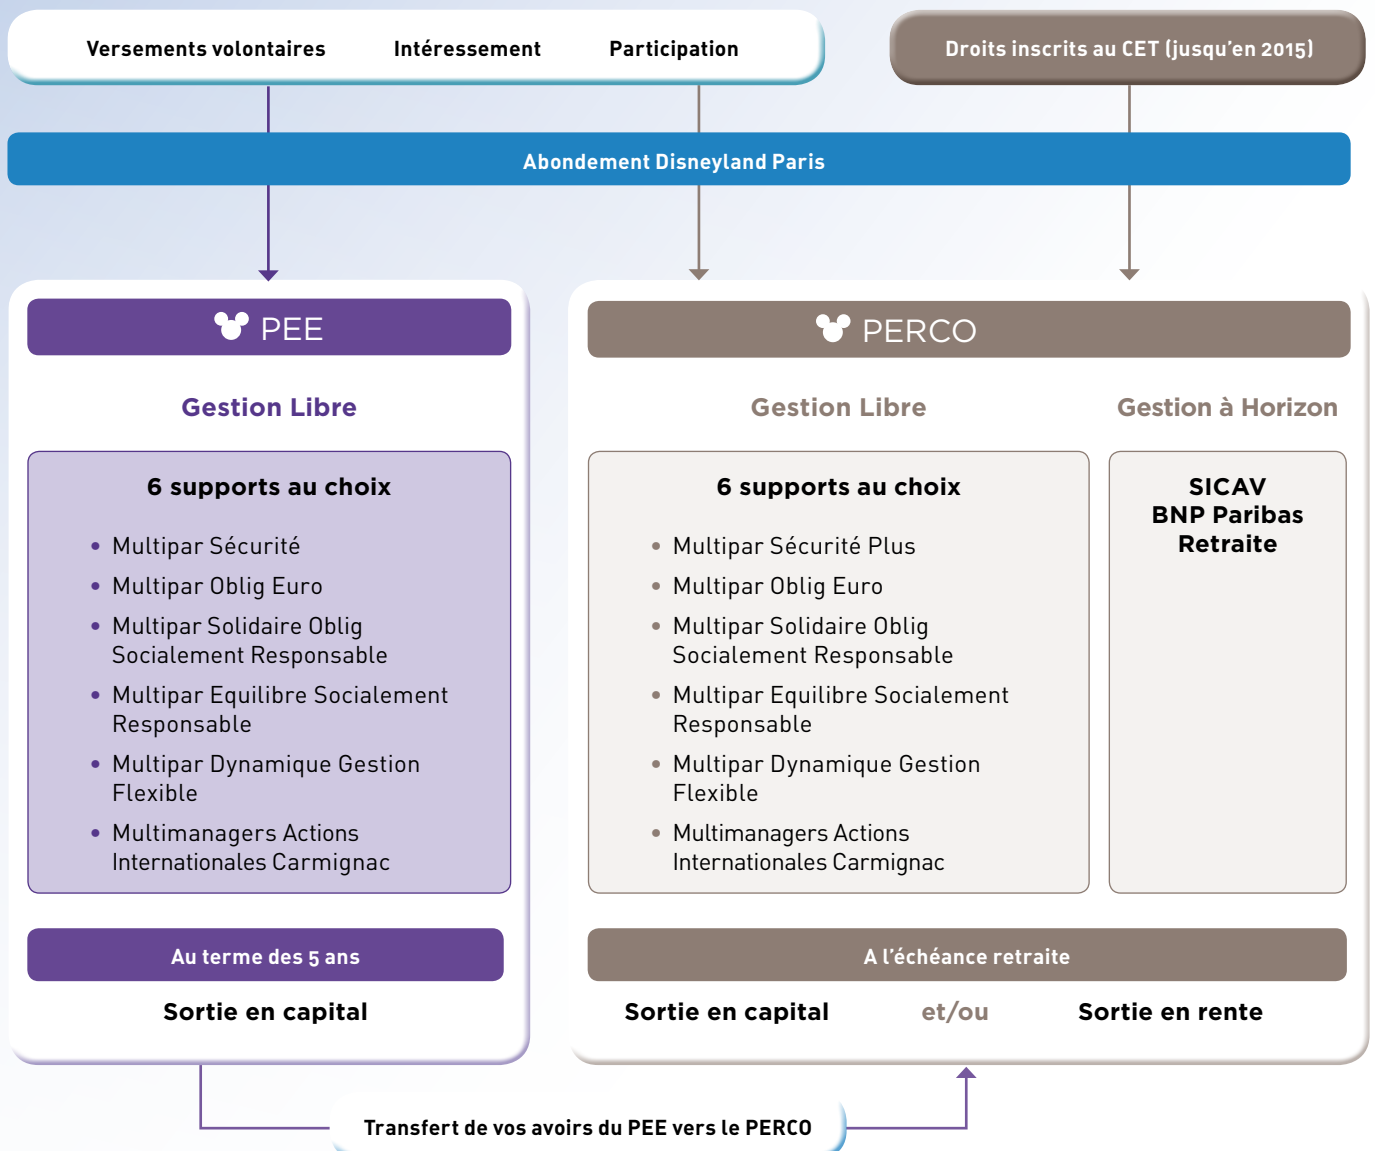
Versements volontaires

Intéressement

Participation

Droits inscrits au CET (jusqu'en 2015)

Abondement Disneyland Paris

PEE

Gestion Libre

6 supports au choix

• Multipar Sécurité
• Multipar Oblig Euro
• Multipar Solidaire Oblig Socialement Responsable
• Multipar Equilibre Socialement Responsable
• Multipar Dynamique Gestion Flexible
• Multimanagers Actions Internationales Carmignac

Au terme des 5 ans

Sortie en capital

PERCO

Gestion Libre

Gestion à Horizon

6 supports au choix

• Multipar Sécurité Plus
• Multipar Oblig Euro
• Multipar Solidaire Oblig Socialement Responsable
• Multipar Equilibre Socialement Responsable
• Multipar Dynamique Gestion Flexible
• Multimanagers Actions Internationales Carmignac

SICAV BNP Paribas Retraite

A l'échéance retraite

Sortie en capital

et/ou

Sortie en rente

Transfert de vos avoirs du PEE vers le PERCO